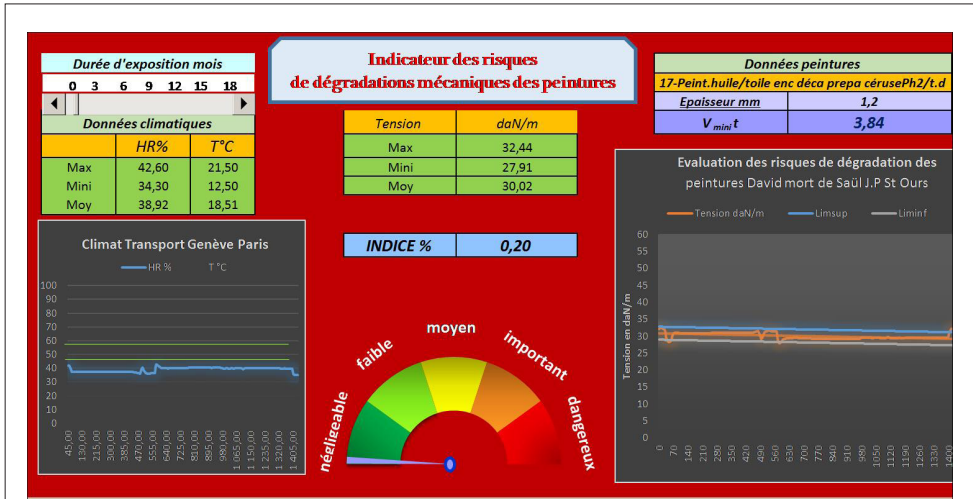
Durée d'exposition mois
0 3 6 9 12 15 18

Données climatiques

| | HR% | T°C |
|---|---|---|
| Max | 42,60 | 21,50 |
| Mini | 34,30 | 12,50 |
| Moy | 38,92 | 18,51 |

Indicateur des risques
de dégradations mécaniques des peintures

| Tension | daN/m |
|---|---|
| Max | 32,44 |
| Mini | 27,91 |
| Moy | 30,02 |

Données peintures
17-Peint.huile/toile enc déca prepa céruse Ph2/t.d

| Epaisseur mm | 1,2 |
|---|---|
| $V_{mini}t$ | 3,84 |

Climat Transport Genève Paris
HR % T °C
100 90 80 70 60 50 40 30 20 10 0
45,00 130,00 215,00 300,00 385,00 470,00 555,00 640,00 725,00 810,00 895,00 980,00 1 065,00 1 150,00 1 235,00 1 320,00 1 405,00

INDICE % 0,20

négligeable faible moyen important dangereux

Evaluation des risques de dégradation des peintures David mort de Saül J.P St Ours
Tension daN/m Limsup Liminf
Tension en daN/m
60 55 50 45 40 35 30 25 20 15 10 5 0
0 70 140 210 280 350 420 490 560 630 700 770 840 910 980 1050 1120 1190 1260 1330 1400